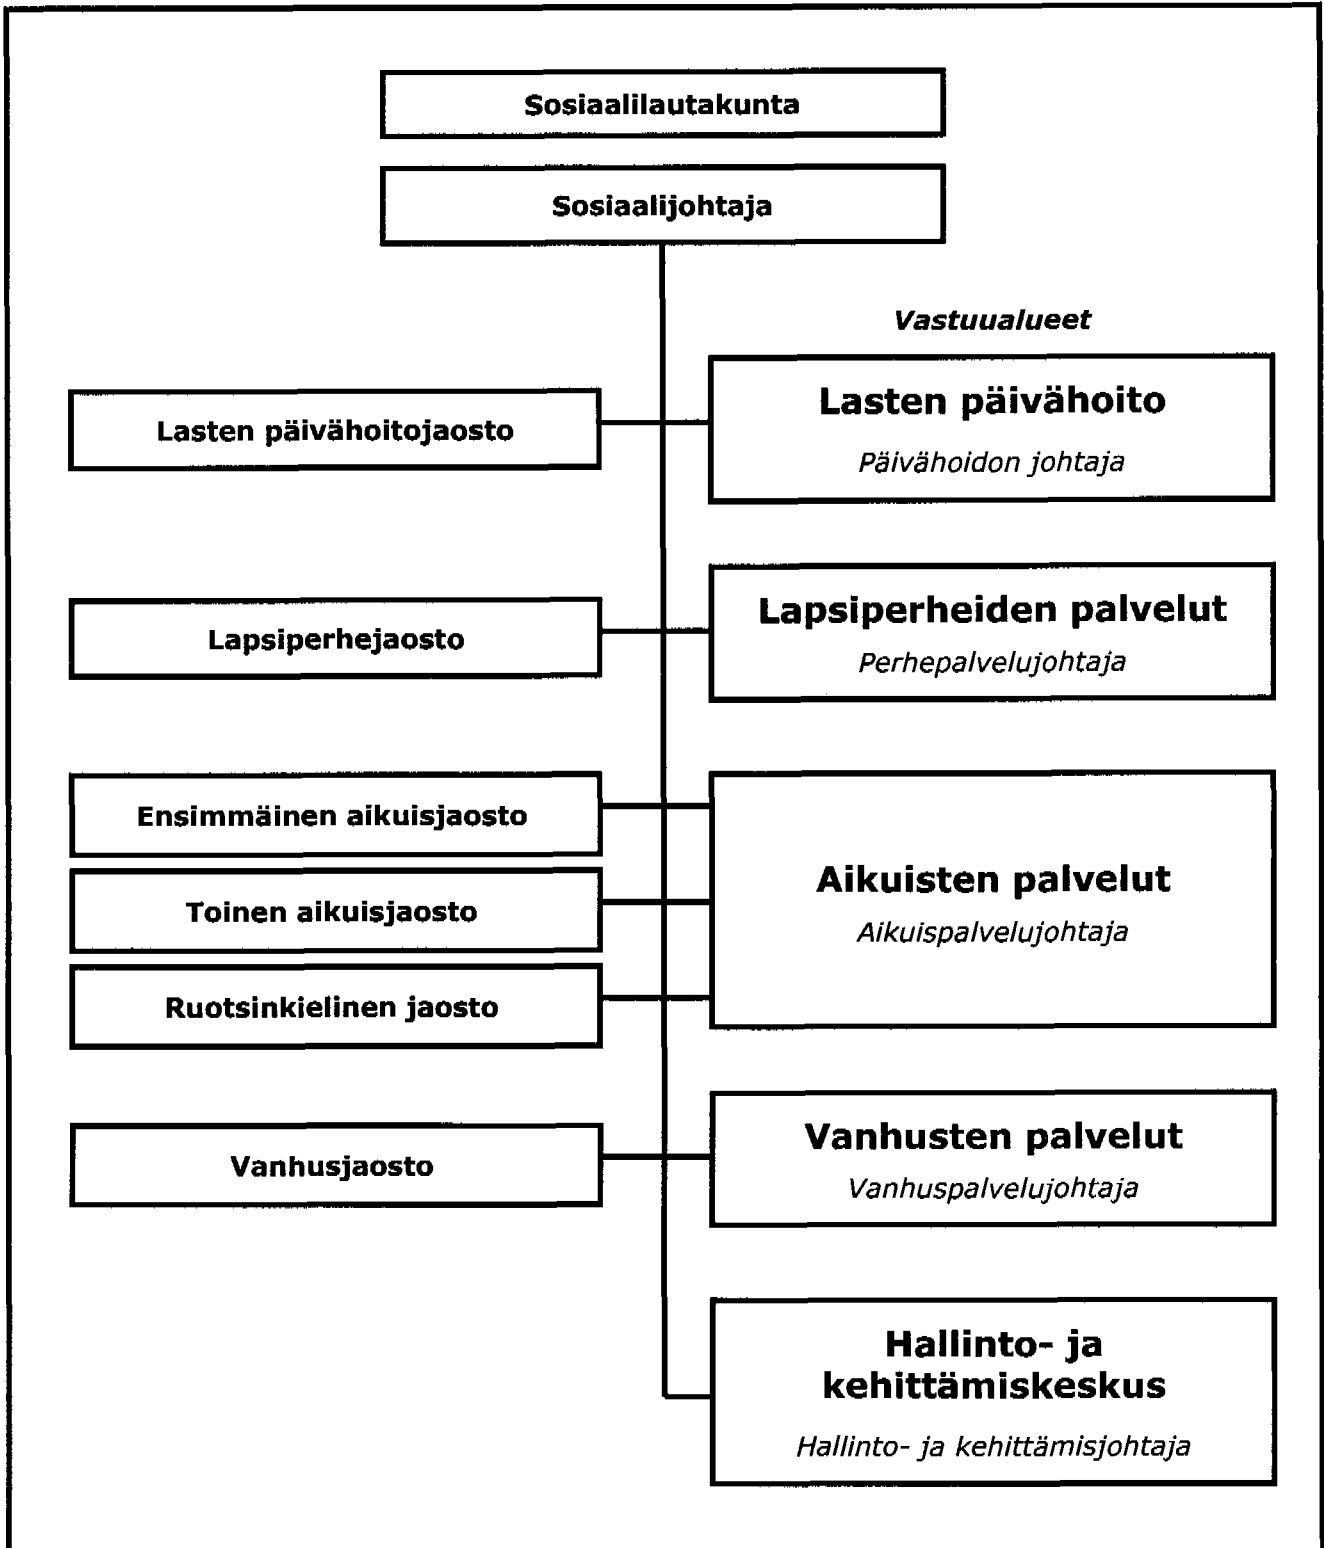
Sosiaalilautakunta

Sosiaalijohtaja

Vastuualueet

Lasten päivähoitojaosto

Lasten päivähoito
Päivähoidon johtaja

Lapsiperhejaosto

Lapsiperheiden palvelut
Perhepalvelujohtaja

Ensimmäinen aikuisjaosto

Toinen aikuisjaosto

Ruotsinkielinen jaosto

Aikuisten palvelut
Aikuispalvelujohtaja

Vanhusjaosto

Vanhusten palvelut
Vanhuspalvelujohtaja

Hallinto- ja kehittämiskeskus
Hallinto- ja kehittämisjohtaja